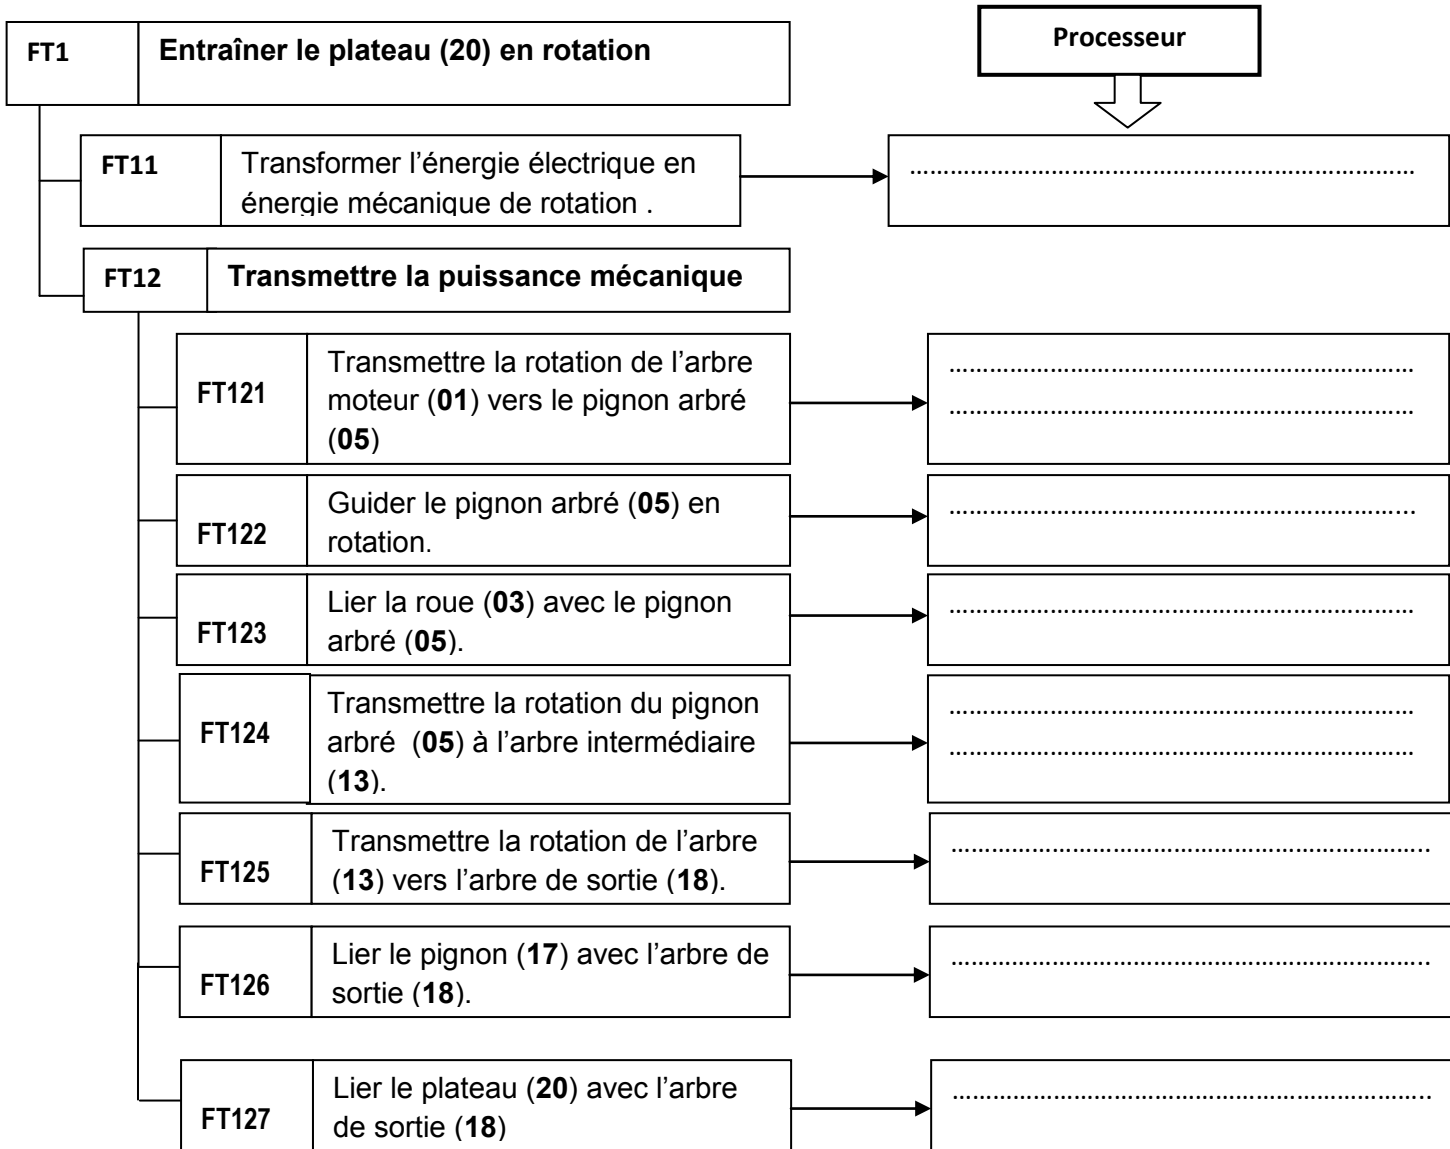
FT1 | Entraîner le plateau (20) en rotation

Processeur

FT11 | Transformer l’énergie électrique en énergie mécanique de rotation .
……………………………………………………………

FT12 | Transmettre la puissance mécanique

FT121 | Transmettre la rotation de l’arbre moteur (01) vers le pignon arbré (05)
……………………………………………………………
……………………………………………………………

FT122 | Guider le pignon arbré (05) en rotation.
……………………………………………………………

FT123 | Lier la roue (03) avec le pignon arbré (05).
……………………………………………………………

FT124 | Transmettre la rotation du pignon arbré (05) à l’arbre intermédiaire (13).
……………………………………………………………
……………………………………………………………

FT125 | Transmettre la rotation de l’arbre (13) vers l’arbre de sortie (18).
……………………………………………………………

FT126 | Lier le pignon (17) avec l’arbre de sortie (18).
……………………………………………………………

FT127 | Lier le plateau (20) avec l’arbre de sortie (18)
……………………………………………………………